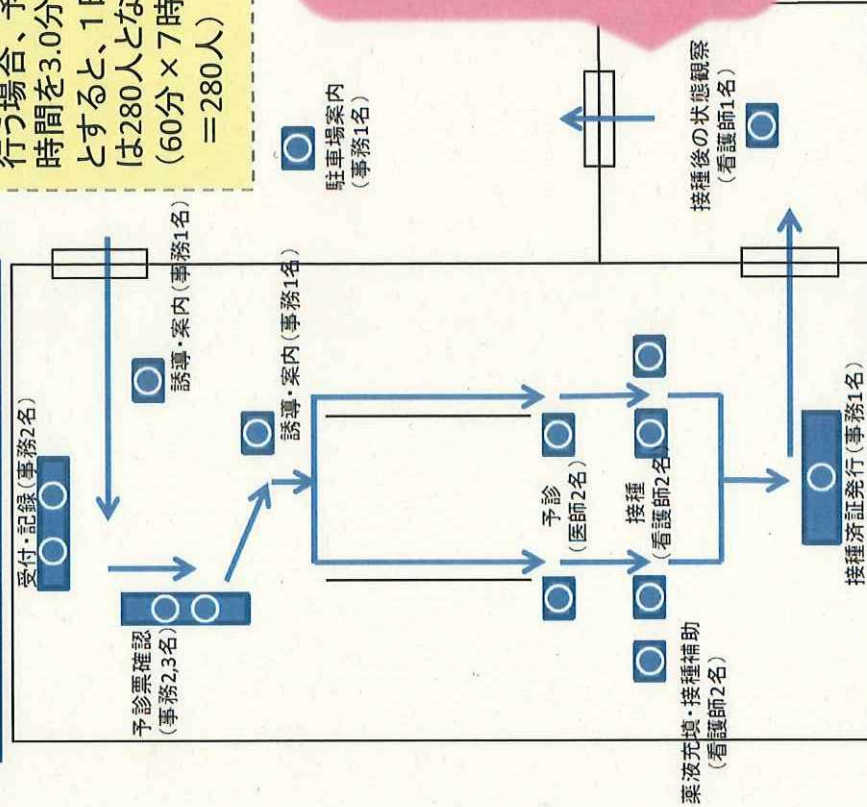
行う場合、予
時間を3.0分
とすると、1日
は280人とな
(60分×7時
=280人)

駐車場案内
(事務1名)

接種後の状態観察
(看護師1名)

受付・記録(事務2名)

誘導・案内(事務1名)

誘導・案内(事務1名)

予診票確認
(事務2,3名)

予診
(医師2名)

接種
(看護師2名)

薬液充填・接種補助
(看護師2名)

接種済証発行(事務1名)